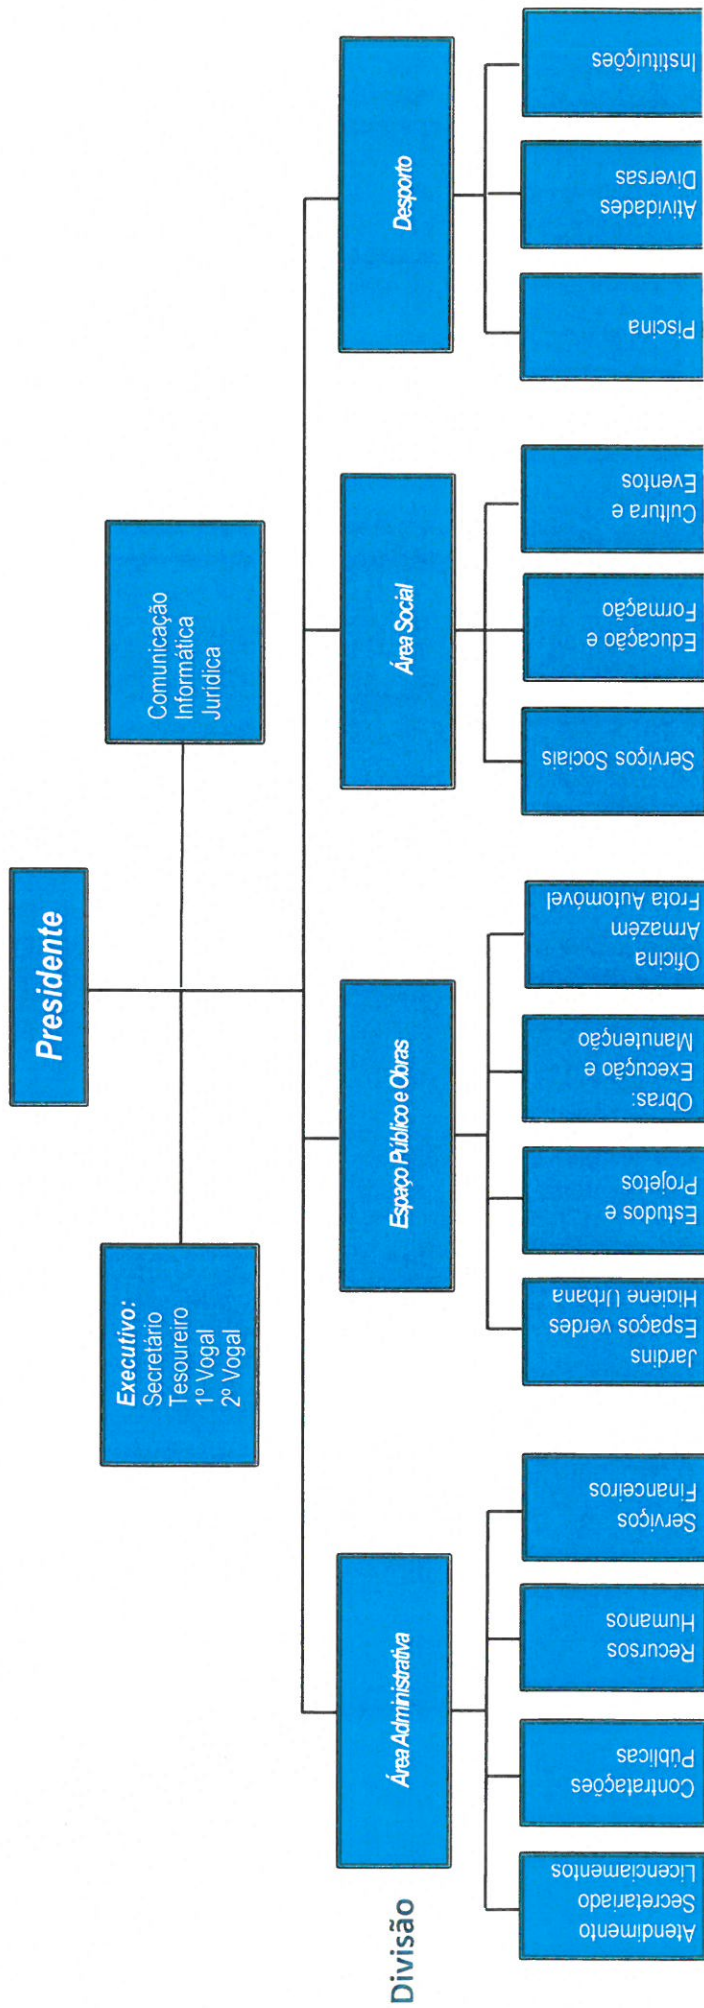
Presidente

Executivo:
Secretário
Tesoureiro
1º Vogal
2º Vogal

Comunicação
Informática
Jurídica

Divisão

Área Administrativa

Atendimento
Secretariado
Licenciamentos

Contratações Públicas

Recursos Humanos

Serviços Financeiros

Espaço Público e Obras

Jardins
Espaços verdes
Higiene Urbana

Estudos e Projetos

Obras:
Execução e Manutenção

Oficina
Armazém
Frota Automóvel

Área Social

Serviços Sociais

Educação e Formação

Cultura e Eventos

Desporto

Piscina

Atividades Diversas

Instituições